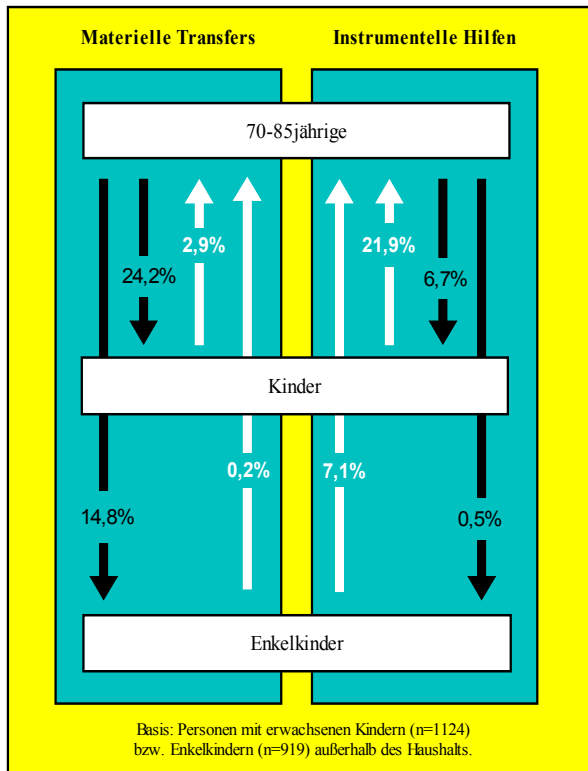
Materielle Transfers

Instrumentelle Hilfen

70-85jährige

2,9%

24,2%

21,9%

6,7%

Kinder

0,2%

7,1%

14,8%

0,5%

Enkelkinder

Basis: Personen mit erwachsenen Kindern (n=1124) bzw. Enkelkindern (n=919) außerhalb des Haushalts.